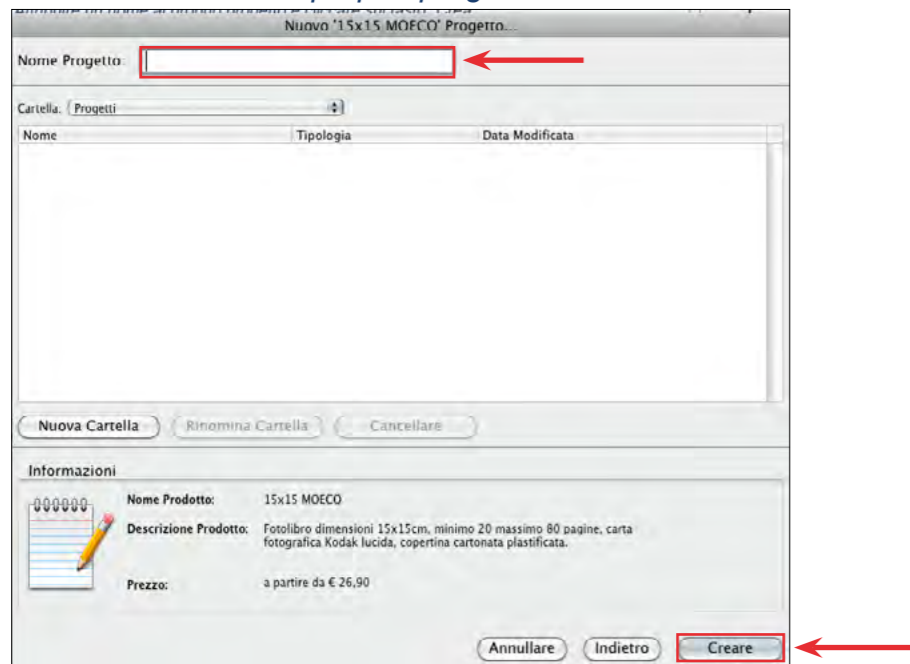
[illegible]

Nuovo '15x15 MOECO' Progetto...

Nome Progetto:

Cartella: Progetti

| Nome | Tipologia | Data Modificata |
|---|---|---|

Nuova Cartella
Rinomina Cartella
Cancellare

Informazioni

Nome Prodotto: 15x15 MOECO

Descrizione Prodotto: Fotolibro dimensioni 15x15cm, minimo 20 massimo 80 pagine, carta fotografica Kodak lucida, copertina cartonata plastificata.

Prezzo: a partire da € 26,90

Annullare
Indietro
Creare